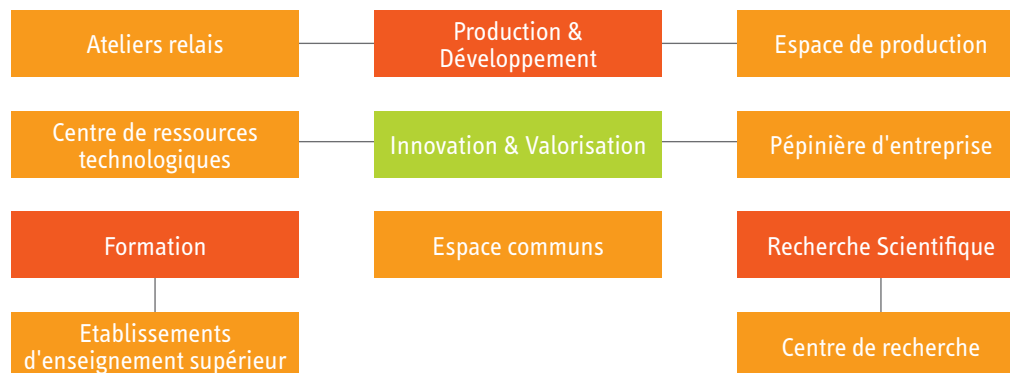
Ateliers relais

Production & Développement

Espace de production

Centre de ressources technologiques

Innovation & Valorisation

Pépinière d'entreprise

Formation

Espace communs

Recherche Scientifique

Etablissements d'enseignement supérieur

Centre de recherche